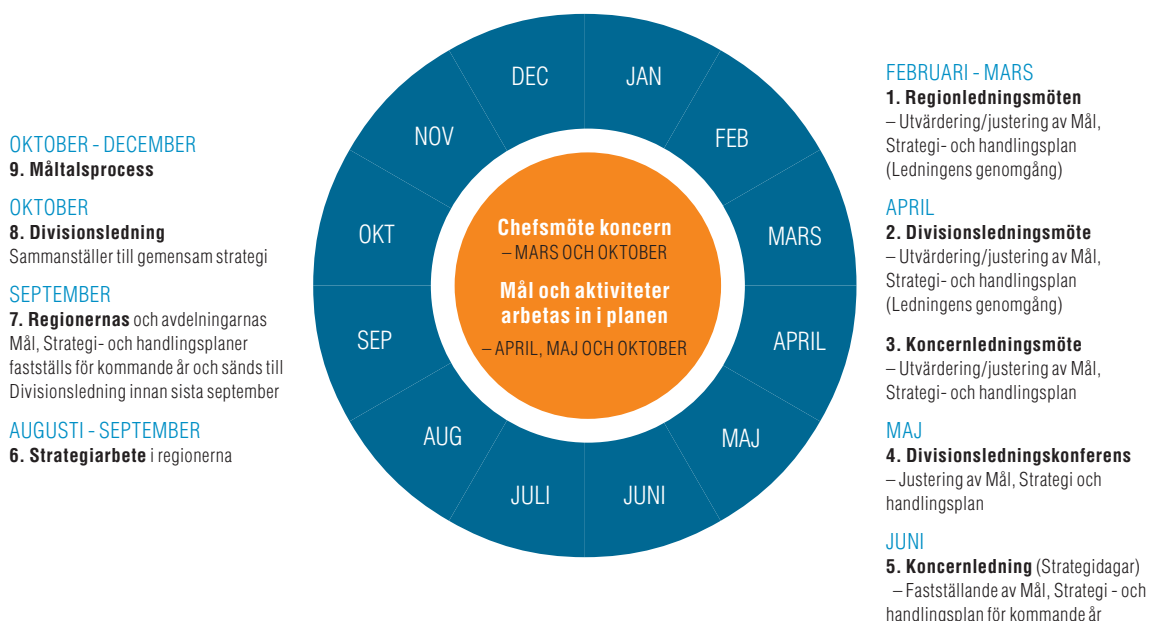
OKTOBER - DECEMBER
9. Måltalsprocess

OKTOBER
8. Divisionsledning
Sammanställer till gemensam strategi

SEPTEMBER
7. Regionernas och avdelningarnas Mål, Strategi- och handlingsplaner fastställs för kommande år och sänds till Divisionsledning innan sista september

AUGUSTI - SEPTEMBER
6. Strategiarbete i regionerna

DEC
JAN
NOV
FEB
OKT
MARS
SEP
APRIL
AUG
MAJ
JULI
JUNI

Chefsmöte koncern
– MARS OCH OKTOBER
Mål och aktiviteter arbetas in i planen
– APRIL, MAJ OCH OKTOBER

FEBRUARI - MARS
1. Regionledningsmöten
– Utvärdering/justering av Mål, Strategi- och handlingsplan (Ledningens genomgång)

APRIL
2. Divisionsledningsmöte
– Utvärdering/justering av Mål, Strategi- och handlingsplan (Ledningens genomgång)

3. Koncernledningsmöte
– Utvärdering/justering av Mål, Strategi- och handlingsplan

MAJ
4. Divisionsledningskonferens
– Justering av Mål, Strategi och handlingsplan

JUNI
5. Koncernledning (Strategidagar)
– Fastställande av Mål, Strategi - och handlingsplan för kommande år